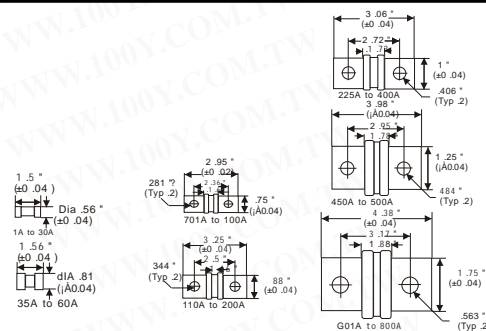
WWW.100Y.COM.TW

3 .06 "
(±0 .04)
2 .72 "
1 .78
1 "
(±0 .04)
.406 "
(Typ .2)
225A to 400A

3 .98 "
(¡À0.04)
2 .95
1 .78
1 .25 "
(¡À0.04)
484 "
(Typ .2)
450A to 500A

1 .5 "
(±0 .04 )
Dia .56 "
(±0 .04)
1A to 30A

281 "?
(Typ .2)
2 .95 "
(±0 .02)
1 .36
.75 "
(¡À0.04)
701A to 100A

4 .38 "
(±0 .04)
3 .17 "
1 .88
1 .75 "
(±0 .04)
.563 "
(Typ .2
G01A to 800A

1 .56 "
(±0 .04 )
dIA .81
(¡À0.04)
35A to 60A

3 .25 "
(±0 .04)
2 .5
1 .6
344 "
(Typ .2)
88 "
(±0 .04)
110A to 200A